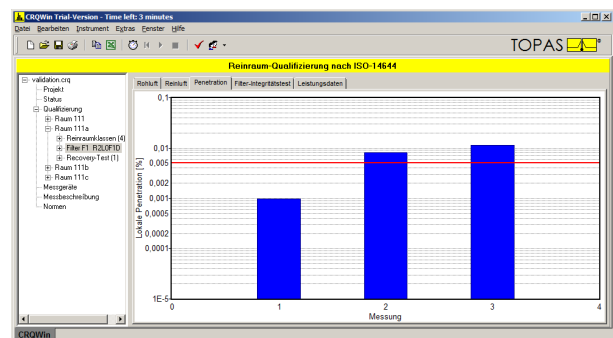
CRQWin Trial-Version - Time left: 3 minutes

Datei Bearbeiten Instrument Extras Fenster Hilfe

TOPAS

Reinraum-Qualifizierung nach ISO-14644

validation.crq
Projekt
Status
Qualifizierung
Raum 111
Raum 111a
Reinraumklassen (4)
Filter F1 R2L0F1D
Recovery-Test (1)
Raum 111b
Raum 111c
Messgeräte
Messbeschreibung
Normen

Rohluft | Reinluft | Penetration | Filter-Integritätstest | Leistungsdaten

0,1
0,01
0,005
0,002
0,001
0,0005
0,0002
0,0001
1E-5

Lokale Penetration [%]

0
1
2
3
4
Messung

CRQWin